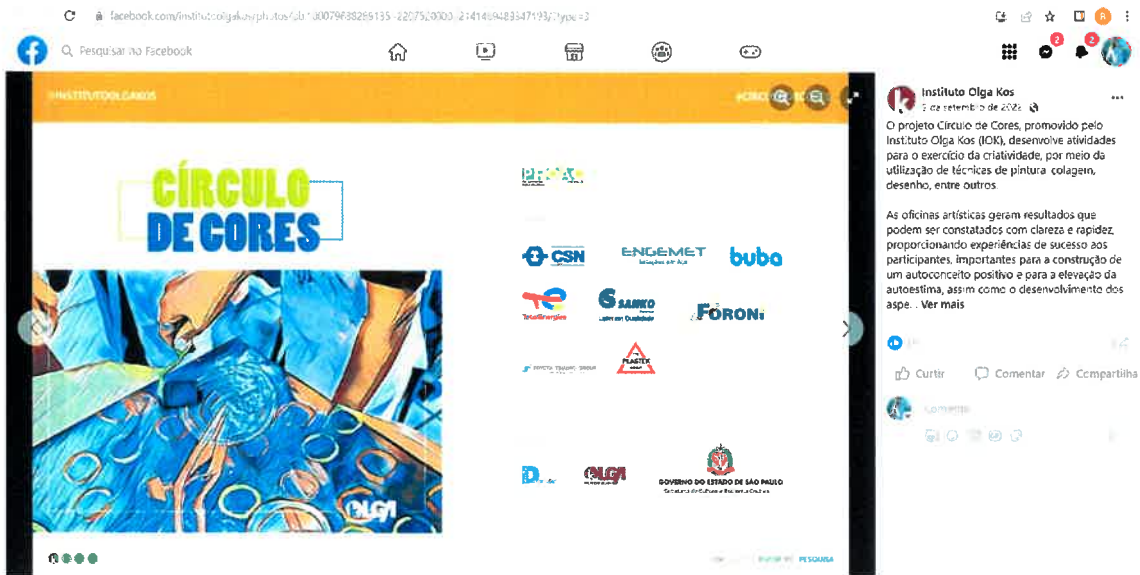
facebook.com/institutolgakos/photos/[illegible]

Pesquisar no Facebook

2

2

#INSTITUTOOLGAKOS

#CIRC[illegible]

CÍRCULO DE CORES

PROAC

CSN

ENGEMET

buba

TotalEnergies

SANKO

FORONI

PLASTEX

GOVERNO DO ESTADO DE SÃO PAULO

OLGA

Instituto Olga Kos
5 de setembro de 202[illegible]

O projeto Círculo de Cores, promovido pelo Instituto Olga Kos (IOK), desenvolve atividades para o exercício da criatividade, por meio da utilização de técnicas de pintura, colagem, desenho, entre outros.

As oficinas artísticas geram resultados que podem ser constatados com clareza e rapidez, proporcionando experiências de sucesso aos participantes, importantes para a construção de um autoconceito positivo e para a elevação da autoestima, assim como o desenvolvimento dos aspe... Ver mais

Curtir Comentar Compartilhar

Comente...

PESQUISA